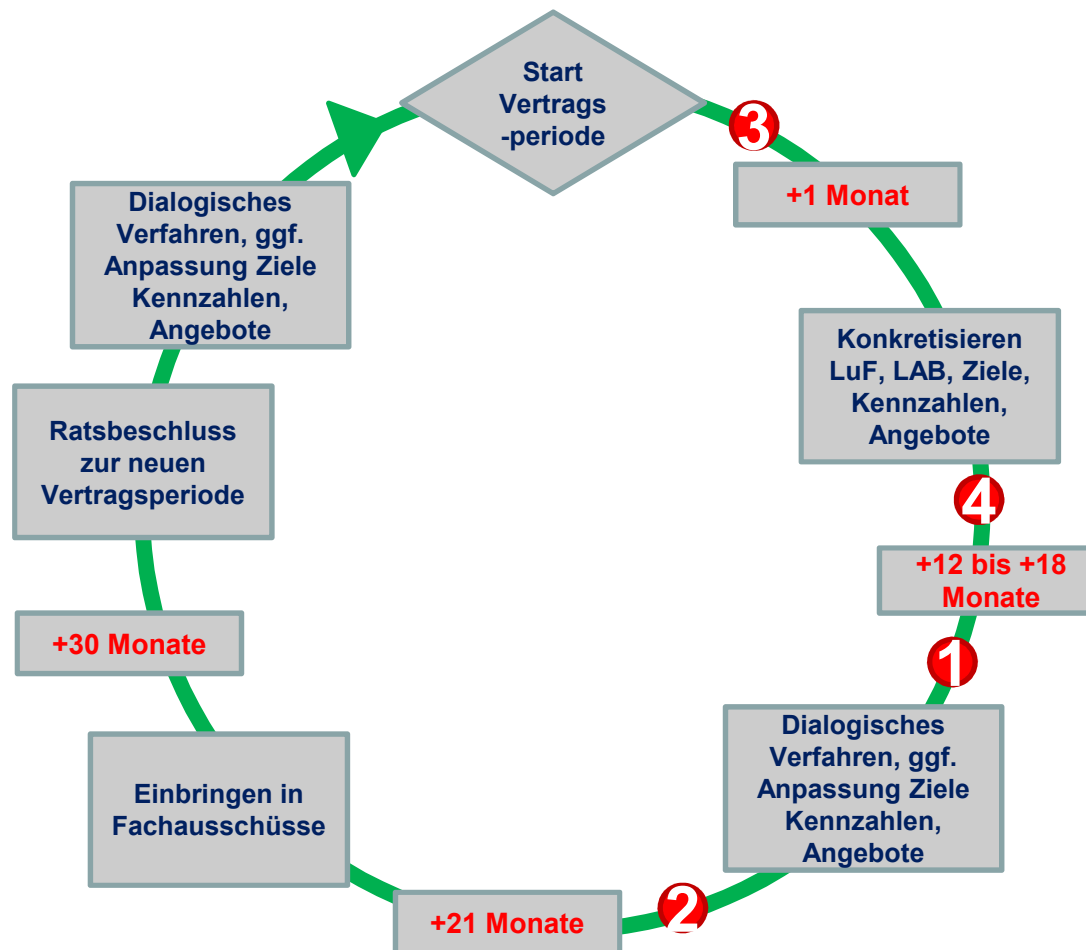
Start Vertrags -periode

3

+1 Monat

Konkretisieren LuF, LAB, Ziele, Kennzahlen, Angebote

4

+12 bis +18 Monate

1

Dialogisches Verfahren, ggf. Anpassung Ziele Kennzahlen, Angebote

2

+21 Monate

Einbringen in Fachausschüsse

+30 Monate

Ratsbeschluss zur neuen Vertragsperiode

Dialogisches Verfahren, ggf. Anpassung Ziele Kennzahlen, Angebote